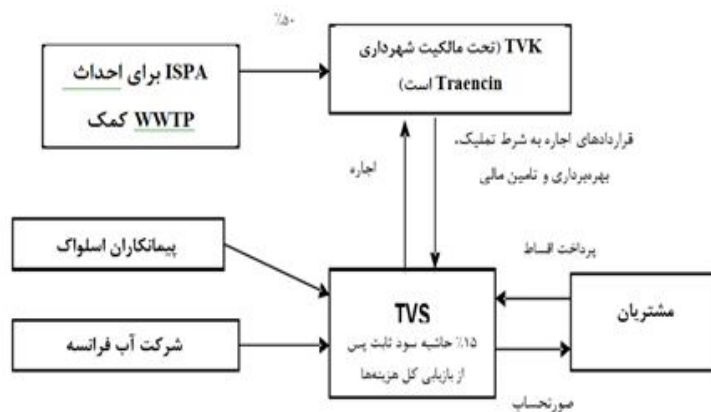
٪۵۰

ISPA برای احداث WWTP کمک

TVK (تحت مالکیت شهرداری Traencin است)

قراردادهای اجاره به شرط تملیک، بهره‌برداری و تامین مالی

اجاره

پیمانکاران اسلواک

شرکت آب فرانسه

TVS
٪۱۵ حاشیه سود ثابت پس از بازیابی کل هزینه‌ها

پرداخت اقساط

مشتریان

صورتحساب